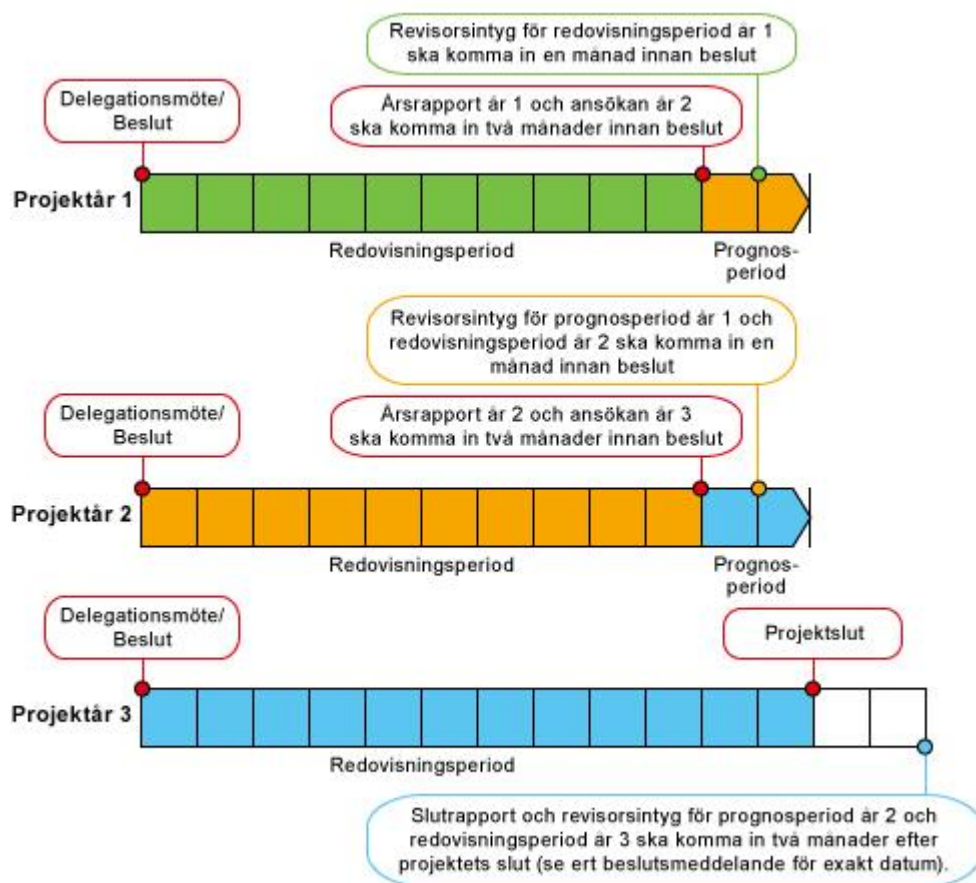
Revisorsintyg för redovisningsperiod år 1 ska komma in en månad innan beslut

Delegationsmöte/ Beslut

Årsrapport år 1 och ansökan år 2 ska komma in två månader innan beslut

Projektår 1

Redovisningsperiod

Prognosperiod

Revisorsintyg för prognosperiod år 1 och redovisningsperiod år 2 ska komma in en månad innan beslut

Delegationsmöte/ Beslut

Årsrapport år 2 och ansökan år 3 ska komma in två månader innan beslut

Projektår 2

Redovisningsperiod

Prognosperiod

Delegationsmöte/ Beslut

Projektslut

Projektår 3

Redovisningsperiod

Slutrapport och revisorsintyg för prognosperiod år 2 och redovisningsperiod år 3 ska komma in två månader efter projektets slut (se ert beslutsmeddelande för exakt datum).